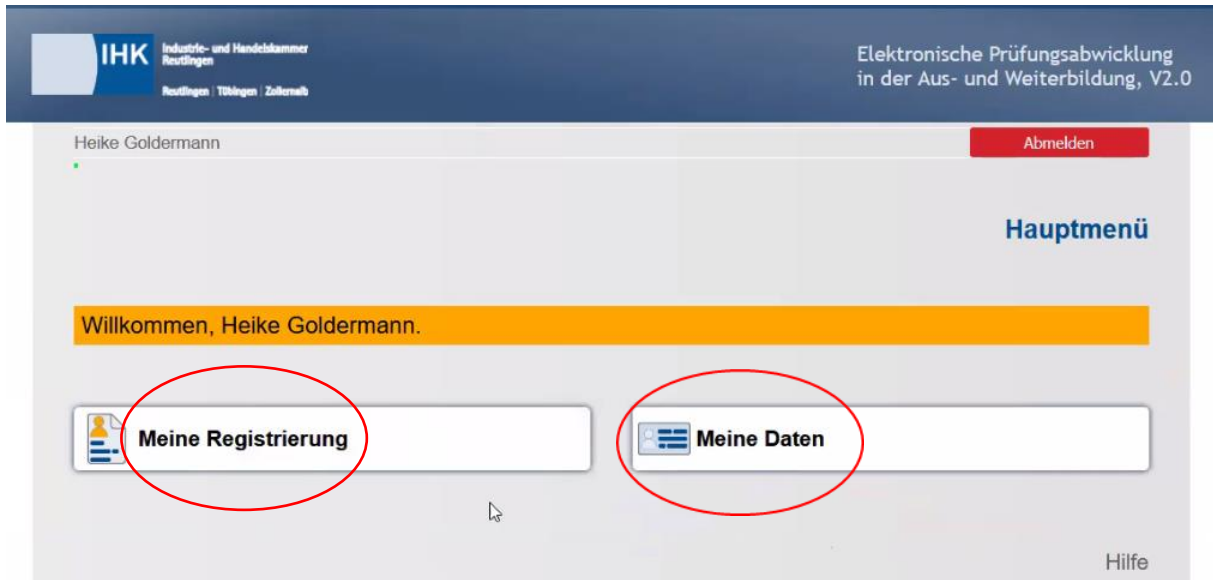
IHK Industrie- und Handelskammer Reutlingen

Reutlingen | Tübingen | Zollernalb

Elektronische Prüfungsabwicklung in der Aus- und Weiterbildung, V2.0

Heike Goldermann

Abmelden

Hauptmenü

Willkommen, Heike Goldermann.

Meine Registrierung

Meine Daten

Hilfe